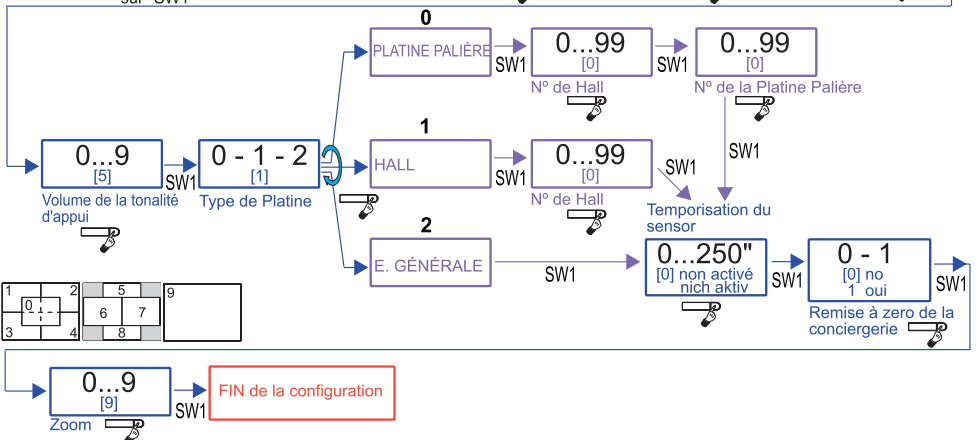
sur SW1

0...9
[5]
Volume de la tonalité d'appui

SW1

0 - 1 - 2
[1]
Type de Platine

0
PLATINE PALIÈRE
SW1
0...99
[0]
Nº de Hall
SW1
0...99
[0]
Nº de la Platine Palière

SW1

1
HALL
SW1
0...99
[0]
Nº de Hall
SW1

Temporisation du sensor

2
E. GÉNÉRALE
SW1
0...250"
[0] non activé
nich aktiv
SW1
0 - 1
[0] no
1 oui
Remise à zero de la conciergerie
SW1

1
0
2
3
4
5
6
7
8
9

0...9
[9]
Zoom
SW1
FIN de la configuration